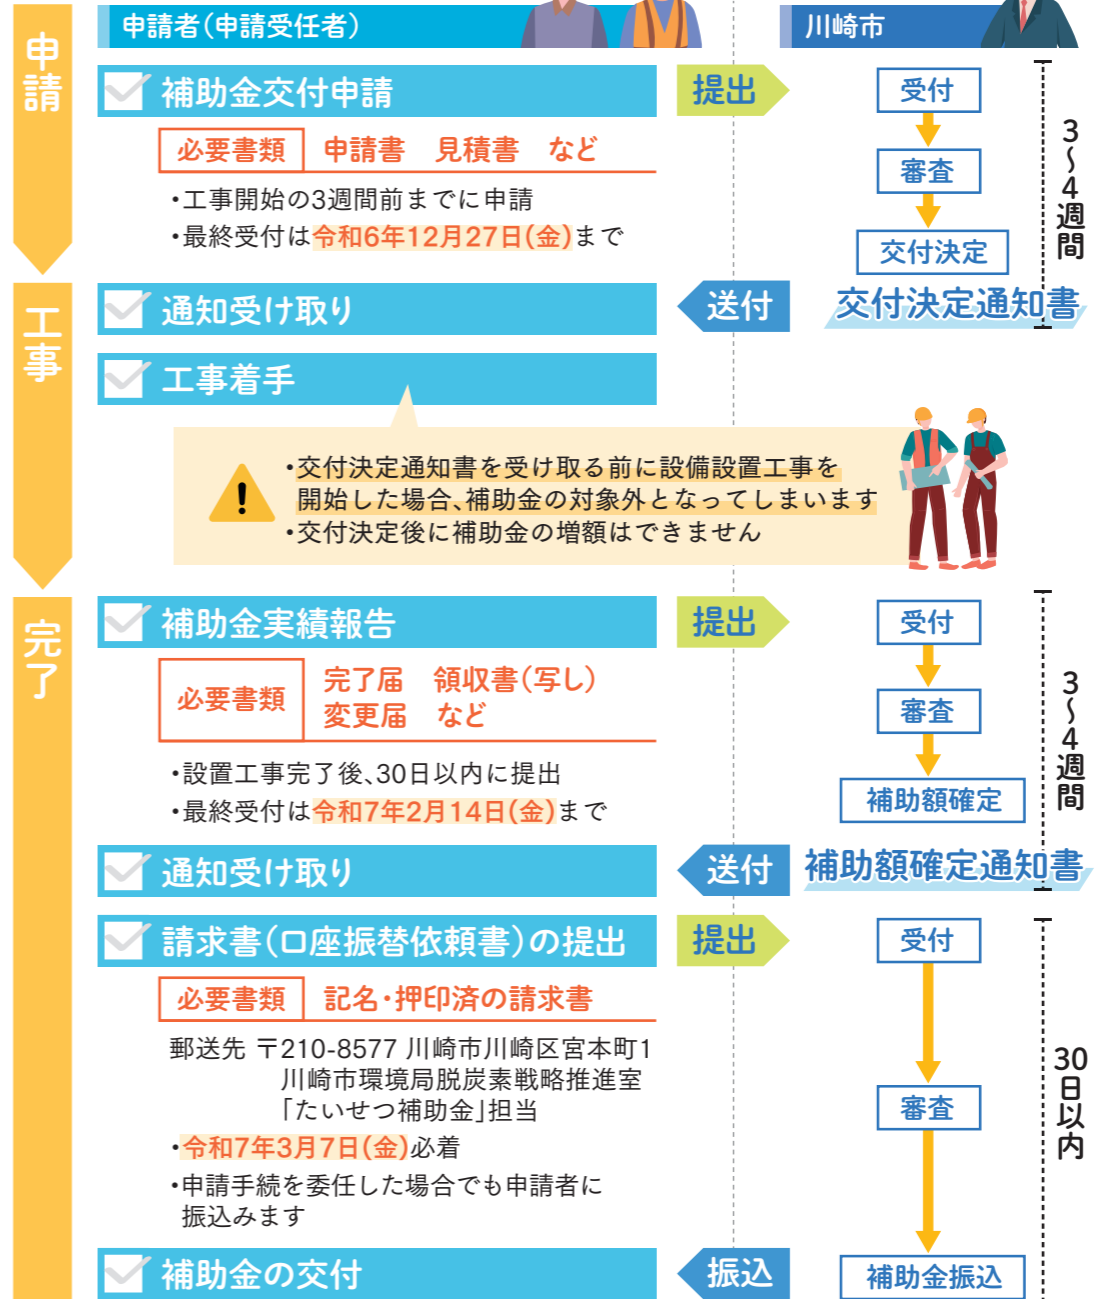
申請者(申請受任者)

川崎市

申請

補助金交付申請

提出

受付

審査

交付決定

3~4週間

必要書類　申請書　見積書　など

・工事開始の3週間前までに申請
・最終受付は令和6年12月27日(金)まで

工事

通知受け取り

送付

交付決定通知書

工事着手

・交付決定通知書を受け取る前に設備設置工事を開始した場合、補助金の対象外となってしまいます
・交付決定後に補助金の増額はできません

完了

補助金実績報告

提出

受付

審査

補助額確定

3~4週間

必要書類　完了届　領収書(写し)　変更届　など

・設置工事完了後、30日以内に提出
・最終受付は令和7年2月14日(金)まで

通知受け取り

送付

補助額確定通知書

請求書(口座振替依頼書)の提出

提出

受付

審査

補助金振込

30日以内

必要書類　記名・押印済の請求書

郵送先 〒210-8577 川崎市川崎区宮本町1
川崎市環境局脱炭素戦略推進室
「たいせつ補助金」担当
・令和7年3月7日(金)必着
・申請手続を委任した場合でも申請者に振込みます

補助金の交付

振込